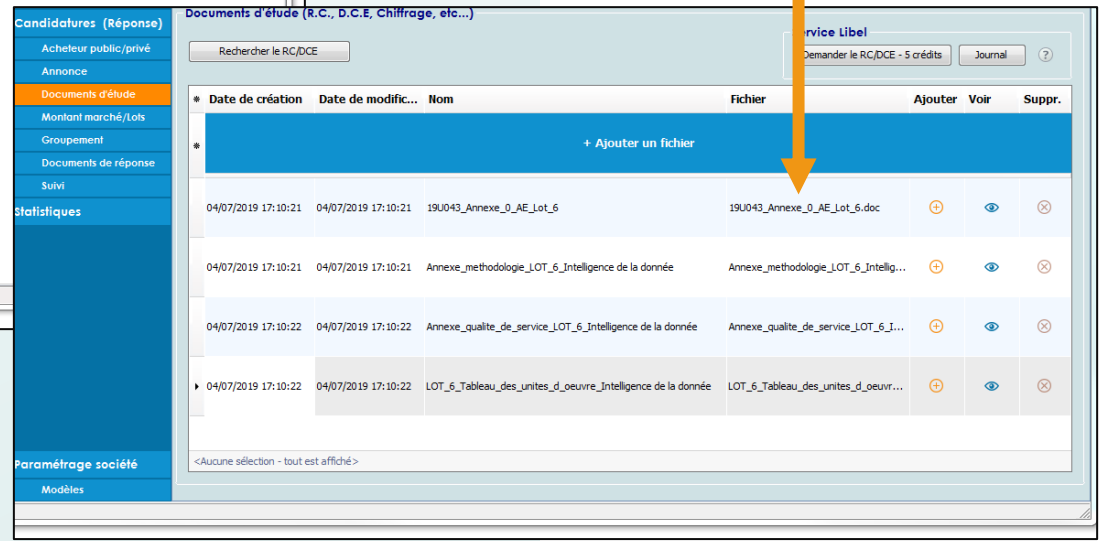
Candidatures (Réponse)
Acheteur public/privé
Annonce
Documents d'étude
Montant marché/Lots
Groupement
Documents de réponse
Suivi
Statistiques
Paramétrage société
Modèles

Documents d'étude (R.C., D.C.E, Chiffrage, etc...)
Rechercher le RC/DCE
Service Libel
Demander le RC/DCE - 5 crédits
Journal
?

| * | Date de création | Date de modific... | Nom | Fichier | Ajouter | Voir | Suppr. |
|---|---|---|---|---|---|---|---|
| * | + Ajouter un fichier | | | | | | |
| | 04/07/2019 17:10:21 | 04/07/2019 17:10:21 | 19U043_Annexe_0_AE_Lot_6 | 19U043_Annexe_0_AE_Lot_6.doc | | | |
| | 04/07/2019 17:10:21 | 04/07/2019 17:10:21 | Annexe_methodologie_LOT_6_Intelligence de la donnée | Annexe_methodologie_LOT_6_Intellig... | | | |
| | 04/07/2019 17:10:22 | 04/07/2019 17:10:22 | Annexe_qualite_de_service_LOT_6_Intelligence de la donnée | Annexe_qualite_de_service_LOT_6_I... | | | |
| ▸ | 04/07/2019 17:10:22 | 04/07/2019 17:10:22 | LOT_6_Tableau_des_unites_d_oeuvre_Intelligence de la donnée | LOT_6_Tableau_des_unites_d_oeuvr... | | | |

<Aucune sélection - tout est affiché>